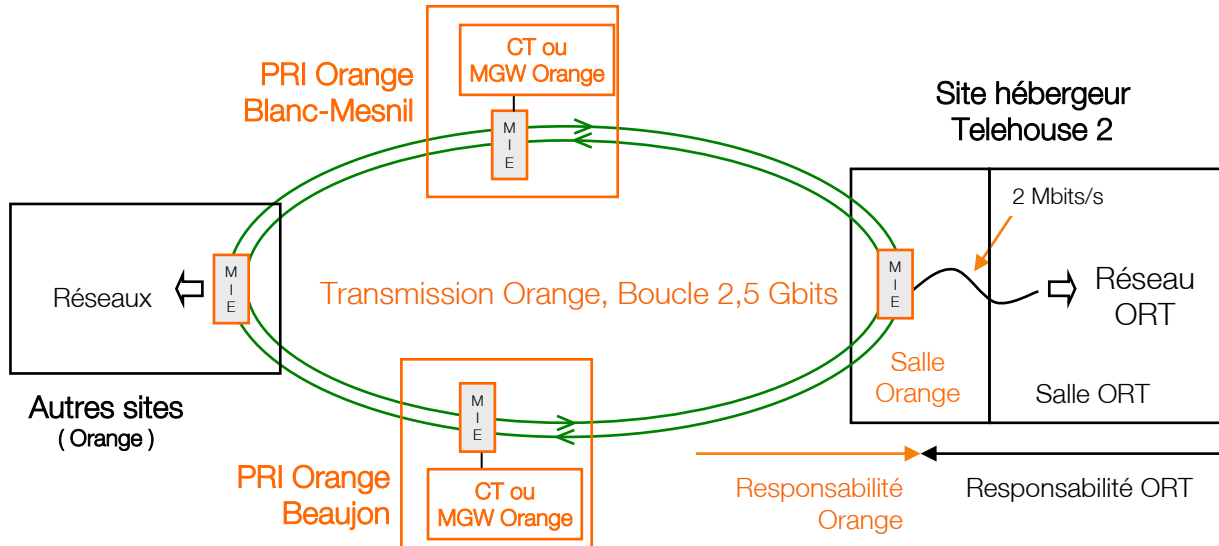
PRI Orange
Blanc-Mesnil

CT ou
MGW Orange

M
I
E

Site hébergeur
Telehouse 2

2 Mbits/s

Réseaux

M
I
E

Transmission Orange, Boucle 2,5 Gbits

M
I
E

Réseau
ORT

Salle
Orange

Salle ORT

Autres sites
( Orange )

M
I
E

PRI Orange
Beaujon

CT ou
MGW Orange

Responsabilité
Orange

Responsabilité ORT